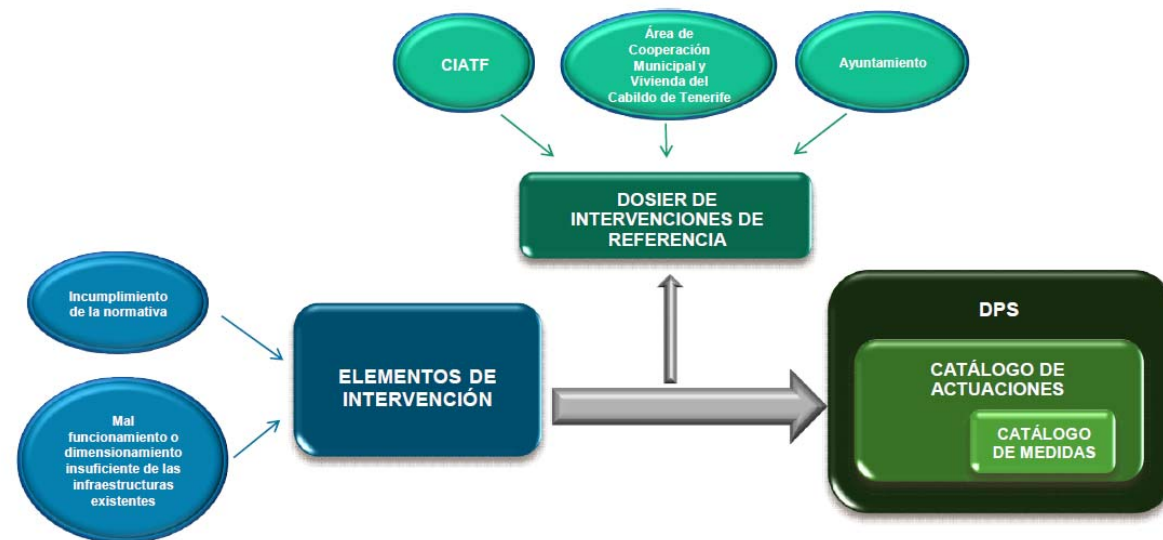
CIATF

Área de Cooperación Municipal y Vivienda del Cabildo de Tenerife

Ayuntamiento

DOSIER DE INTERVENCIONES DE REFERENCIA

Incumplimiento de la normativa

Mal funcionamiento o dimensionamiento insuficiente de las infraestructuras existentes

ELEMENTOS DE INTERVENCIÓN

DPS

CATÁLOGO DE ACTUACIONES

CATÁLOGO DE MEDIDAS